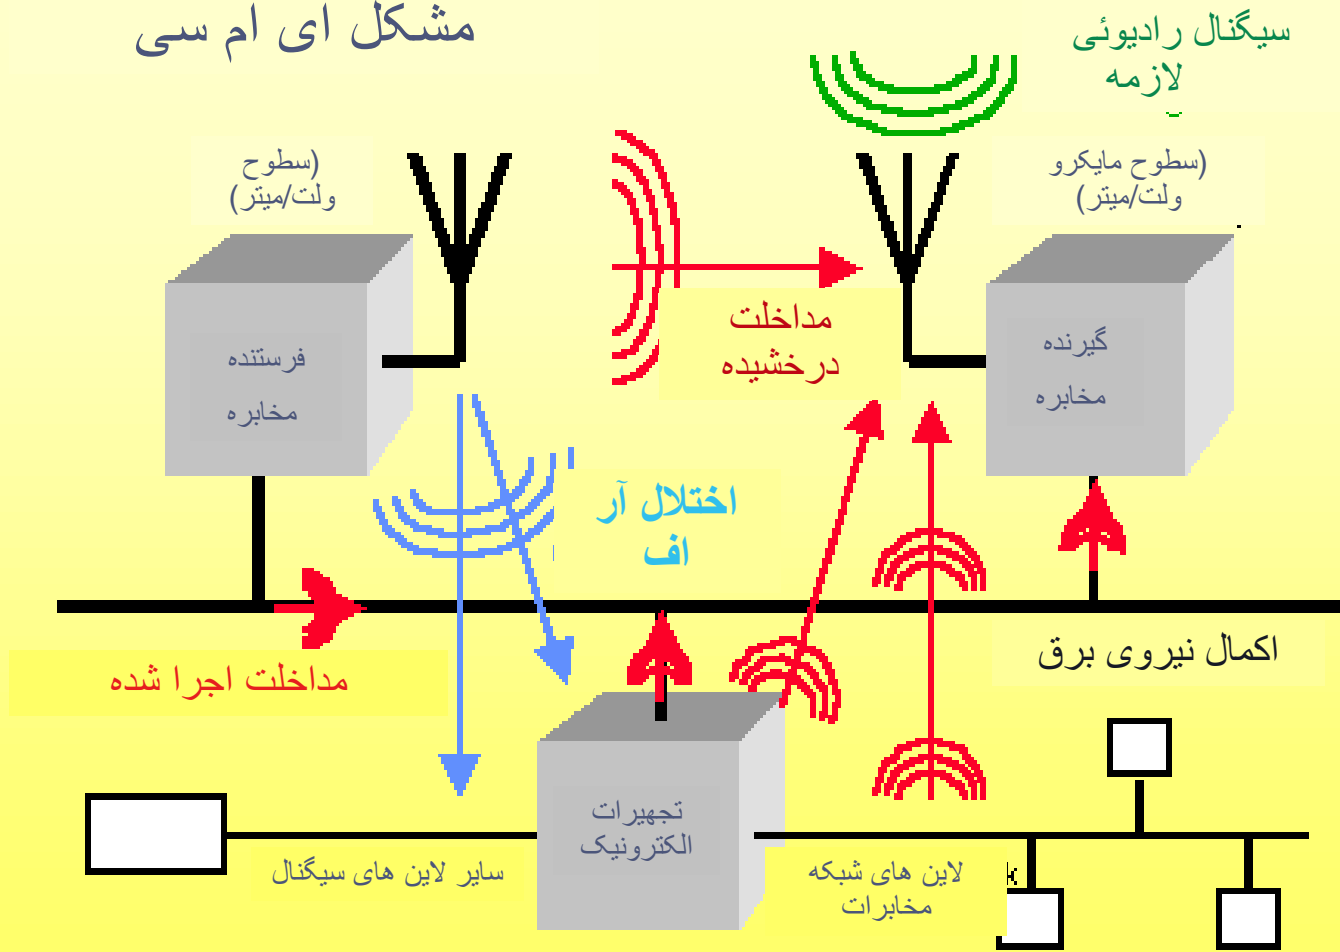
مشکل ای ام سی

سیگنال رادیوئی لازمه

(سطوح ولت/میتر)

(سطوح مایکرو ولت/میتر)

فرستنده مخابره

مداخلت درخشیده

گیرنده مخابره

اختلال آر اف

مداخلت اجرا شده

اکمال نیروی برق

تجهیرات الکترونیک

سایر لاین های سیگنال

لاین های شبکه مخابرات